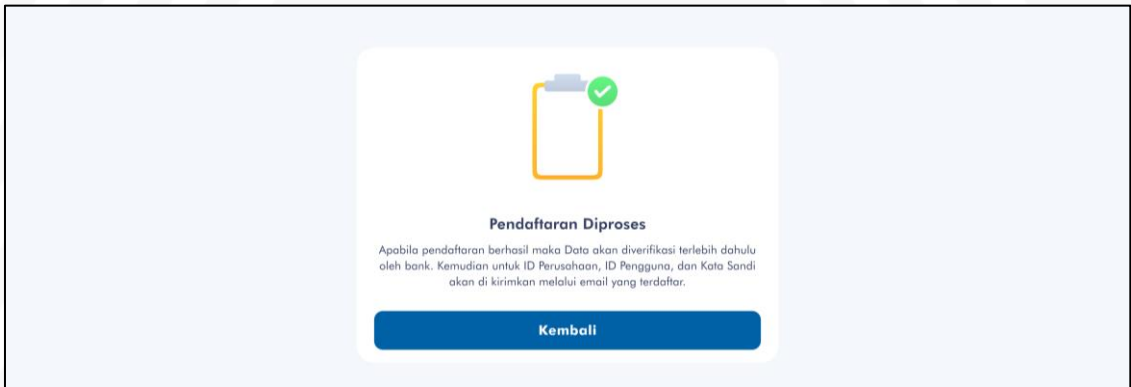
Pendaftaran Diproses

Apabila pendaftaran berhasil maka Data akan diverifikasi terlebih dahulu oleh bank. Kemudian untuk ID Perusahaan, ID Pengguna, dan Kata Sandi akan di kirimkan melalui email yang terdaftar.

Kembali